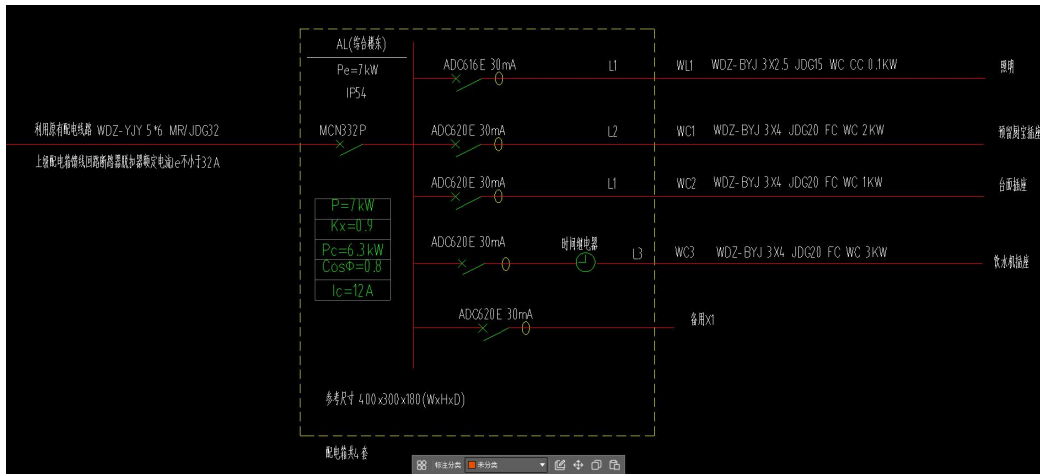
AL(综合楼东)
Pe=7kW
IP54

利用原有配电线路 WDZ-YJY 5*6 MR/JDG32
上级配电箱馈线回路断路器脱扣器额定电流Ie不小于32A

MCN332P

ADC616E 30mA L1 WL1 WDZ-BYJ 3X2.5 JDG15 WC CC 0.1KW 照明
ADC620E 30mA L2 WC1 WDZ-BYJ 3X4 JDG20 FC WC 2KW 预留厨宝插座
ADC620E 30mA L1 WC2 WDZ-BYJ 3X4 JDG20 FC WC 1KW 台面插座
ADC620E 30mA 时间继电器 L3 WC3 WDZ-BYJ 3X4 JDG20 FC WC 3KW 饮水机插座
ADC620E 30mA 备用X1

P=7kW
Kx=0.9
Pc=6.3kW
CosΦ=0.8
Ic=12A

参考尺寸 400x300x180(WxHxD)

配电箱AL 套

标注分类 未分类